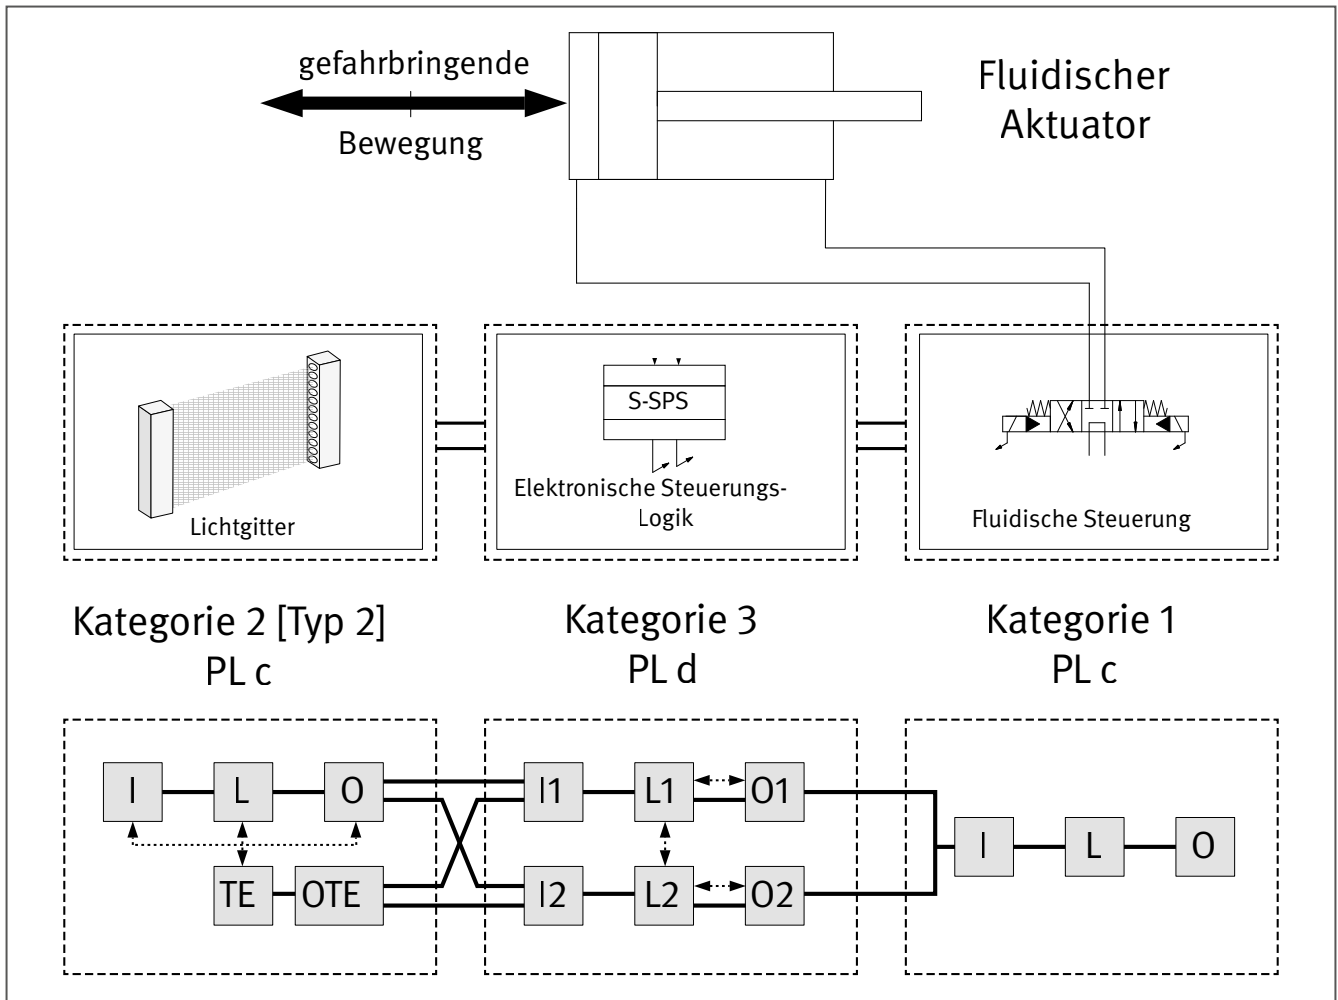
gefahrbringende
Bewegung

Fluidischer Aktuator

Lichtgitter

S-SPS

Elektronische Steuerungs-Logik

Fluidische Steuerung

Kategorie 2 [Typ 2]
PL c

Kategorie 3
PL d

Kategorie 1
PL c

I L O
TE OTE

I1 L1 O1
I2 L2 O2

I L O